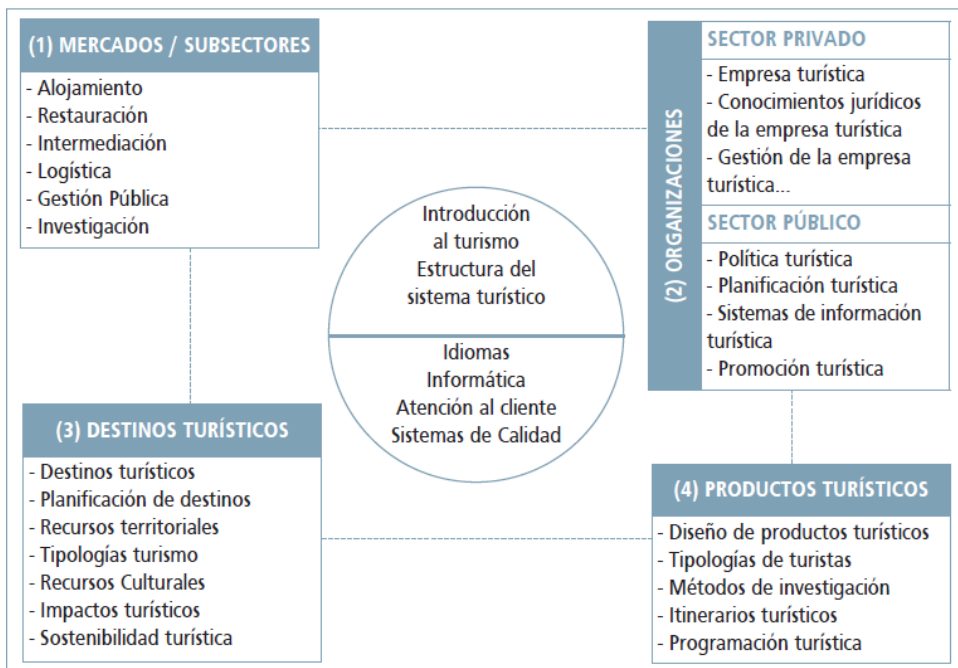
(1) MERCADOS / SUBSECTORES

- Alojamiento
- Restauración
- Intermediación
- Logística
- Gestión Pública
- Investigación

(2) ORGANIZACIONES

SECTOR PRIVADO

- Empresa turística
- Conocimientos jurídicos de la empresa turística
- Gestión de la empresa turística...

SECTOR PÚBLICO

- Política turística
- Planificación turística
- Sistemas de información turística
- Promoción turística

Introducción al turismo
Estructura del sistema turístico

Idiomas
Informática
Atención al cliente
Sistemas de Calidad

(3) DESTINOS TURÍSTICOS

- Destinos turísticos
- Planificación de destinos
- Recursos territoriales
- Tipologías turismo
- Recursos Culturales
- Impactos turísticos
- Sostenibilidad turística

(4) PRODUCTOS TURÍSTICOS

- Diseño de productos turísticos
- Tipologías de turistas
- Métodos de investigación
- Itinerarios turísticos
- Programación turística